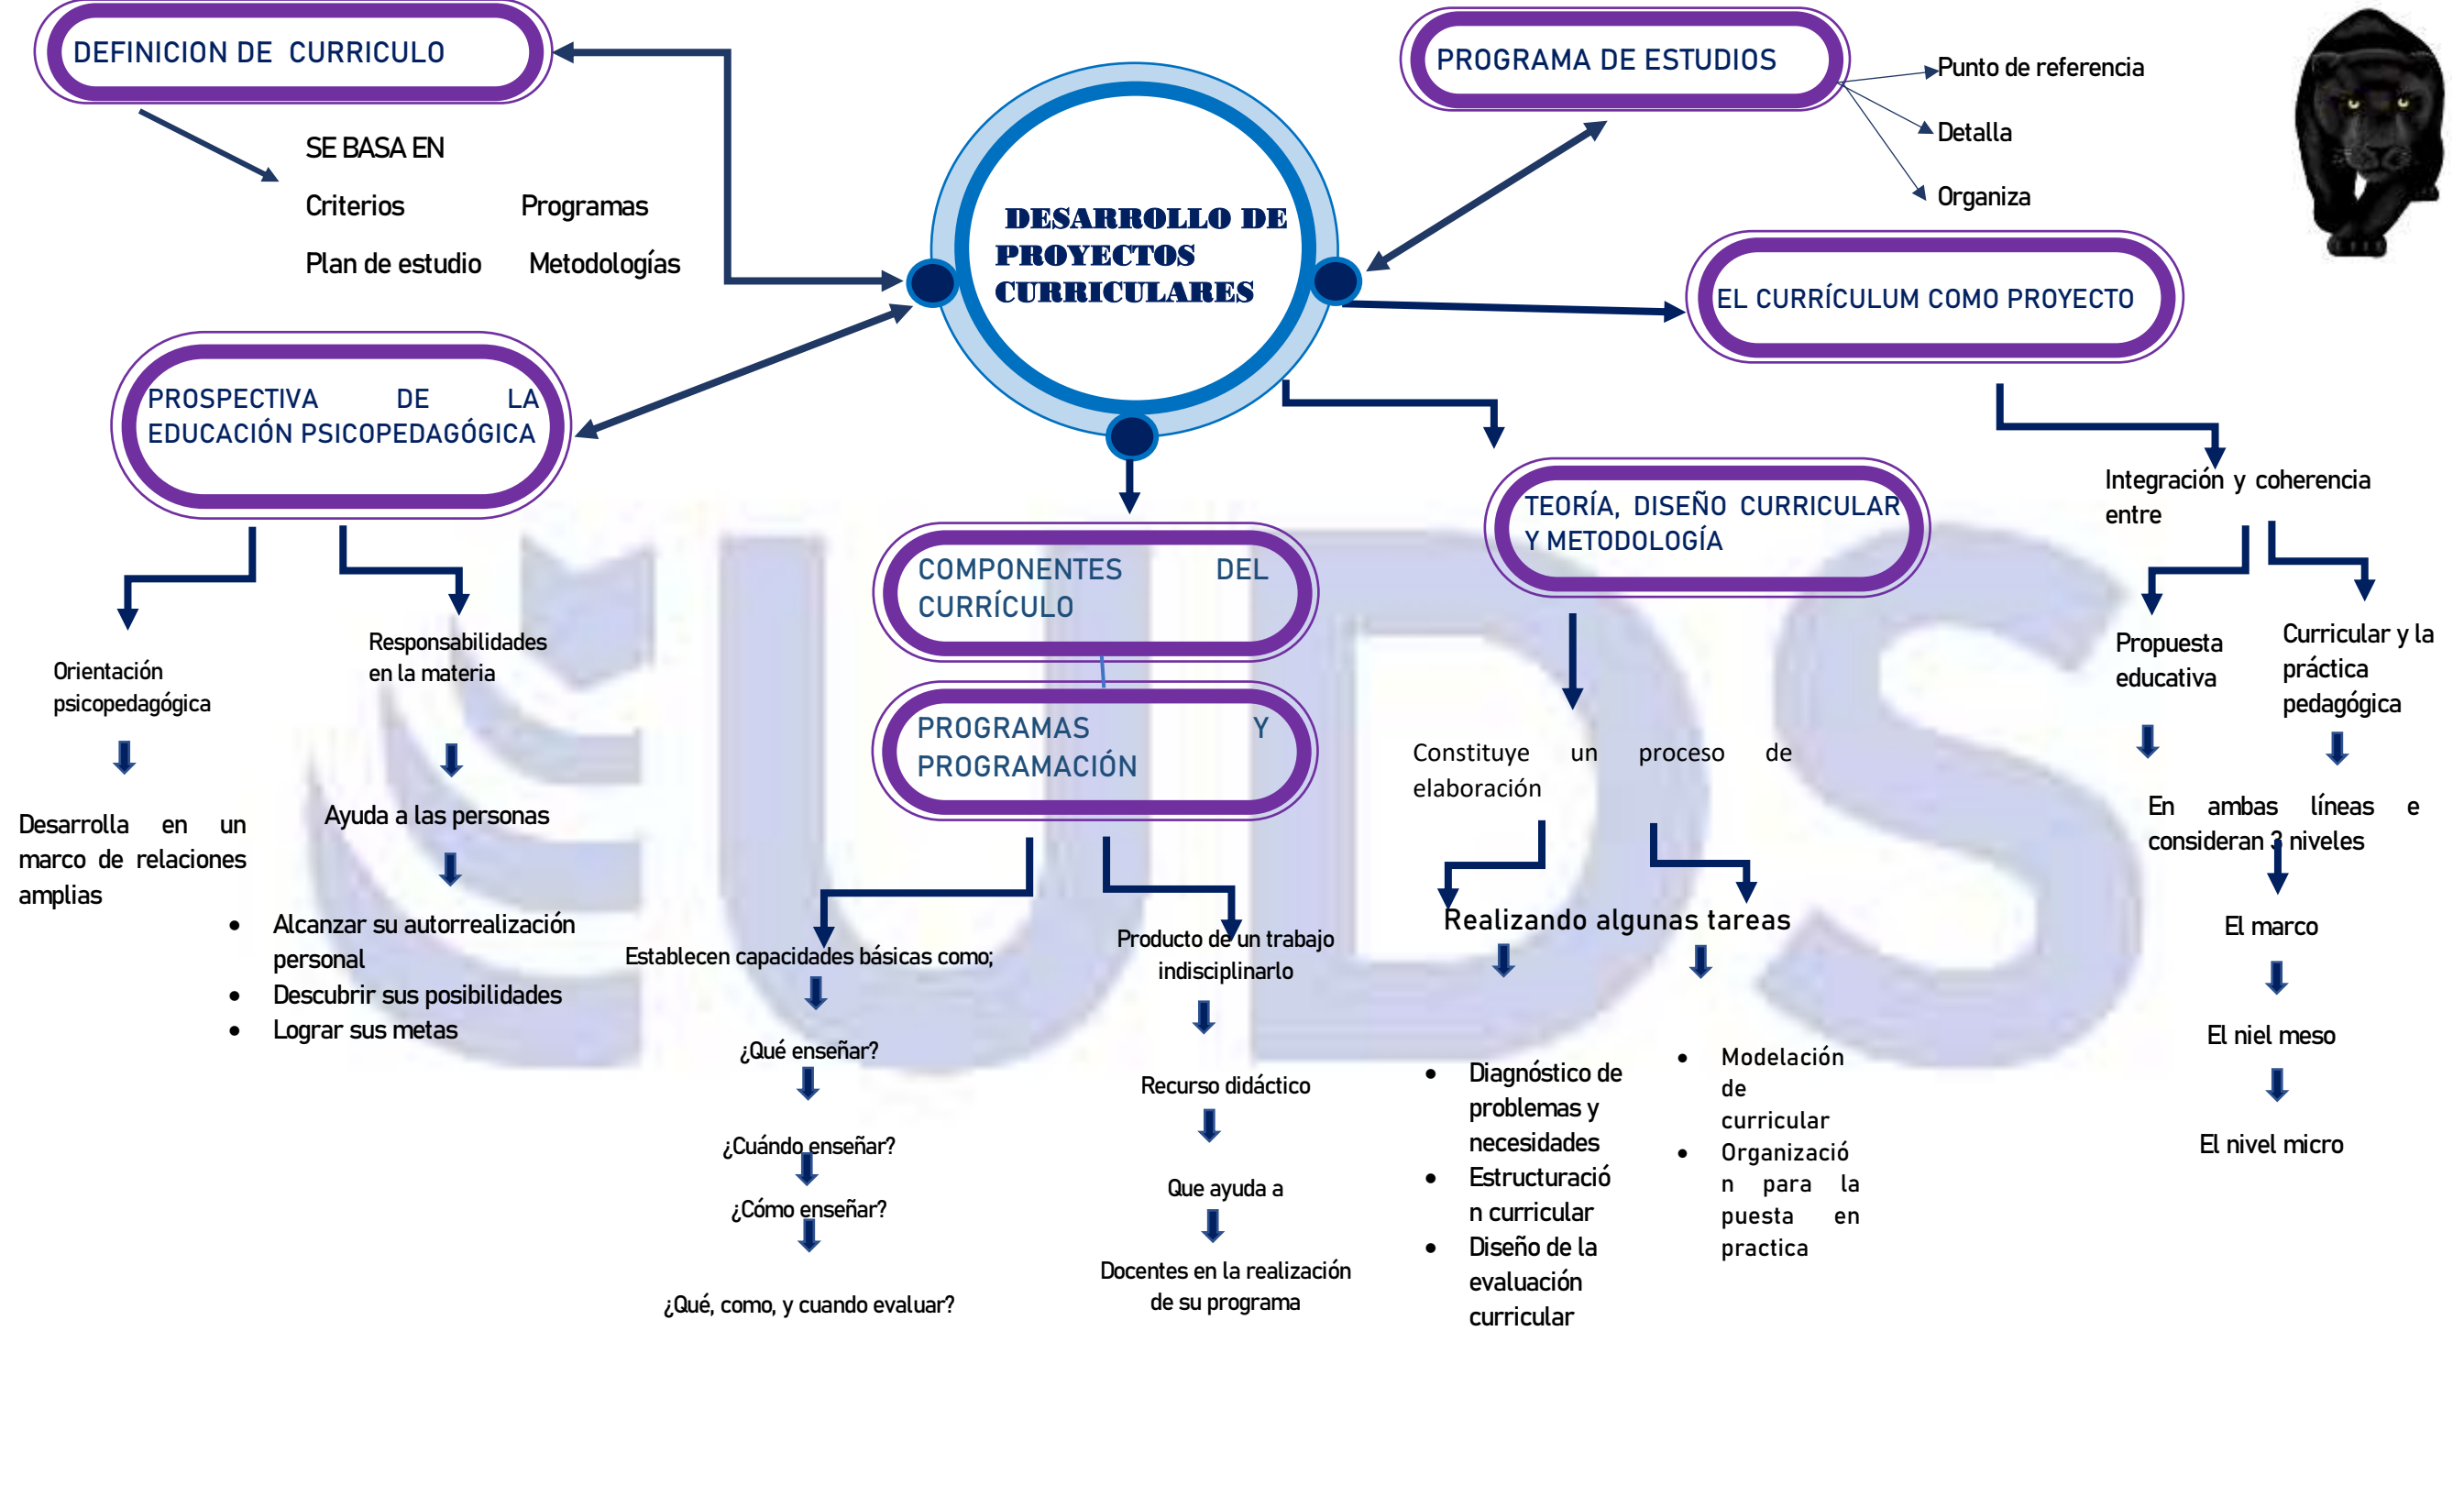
DESARROLLO DE PROYECTOS CURRICULARES

DEFINICION DE CURRICULO

SE BASA EN

Criterios Programas

Plan de estudio Metodologías

PROGRAMA DE ESTUDIOS

Punto de referencia

Detalla

Organiza

EL CURRÍCULUM COMO PROYECTO

Integración y coherencia entre

Propuesta educativa

En ambas líneas e consideran 3 niveles

El marco

El niel meso

El nivel micro

Curricular y la práctica pedagógica

PROSPECTIVA DE LA EDUCACIÓN PSICOPEDAGÓGICA

Orientación psicopedagógica

Desarrolla en un marco de relaciones amplias

Responsabilidades en la materia

Ayuda a las personas

- Alcanzar su autorrealización personal
- Descubrir sus posibilidades
- Lograr sus metas

COMPONENTES DEL CURRÍCULO

PROGRAMAS Y PROGRAMACIÓN

Establecen capacidades básicas como;

¿Qué enseñar?

¿Cuándo enseñar?

¿Cómo enseñar?

¿Qué, como, y cuando evaluar?

Producto de un trabajo indisciplinarlo

Recurso didáctico

Que ayuda a

Docentes en la realización de su programa

TEORÍA, DISEÑO CURRICULAR Y METODOLOGÍA

Constituye un proceso de elaboración

Realizando algunas tareas

- Diagnóstico de problemas y necesidades
- Estructuración curricular
- Diseño de la evaluación curricular

- Modelación de curricular
- Organización para la puesta en practica